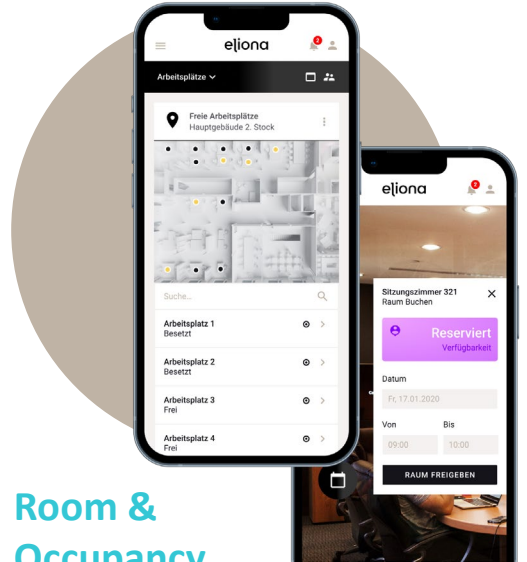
eliona

2

Arbeitsplätze

Freie Arbeitsplätze
Hauptgebäude 2. Stock

Suche...

Arbeitsplatz 1
Besetzt

Arbeitsplatz 2
Besetzt

Arbeitsplatz 3
Frei

Arbeitsplatz 4
Frei

eliona

2

Sitzungszimmer 321
Raum Buchen

Reserviert
Verfügbarkeit

Datum
Fr, 17.01.2020

Von
09:00

Bis
10:00

RAUM FREIGEBEN

Room &
Occupancy